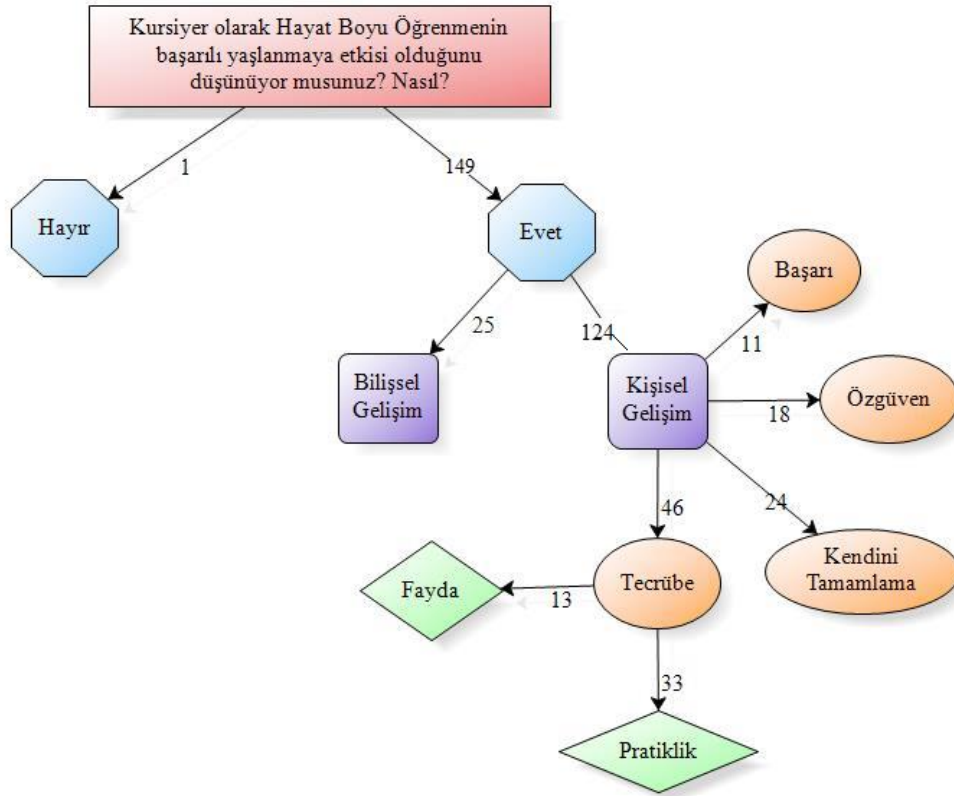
Kursiyer olarak Hayat Boyu Öğrenmenin başarılı yaşlanmaya etkisi olduğunu düşünüyor musunuz? Nasıl?

1

Hayır

149

Evet

25

Bilişsel Gelişim

124

Kişisel Gelişim

11

Başarı

18

Özgüven

24

Kendini Tamamlama

46

Tecrübe

13

Fayda

33

Pratiklik